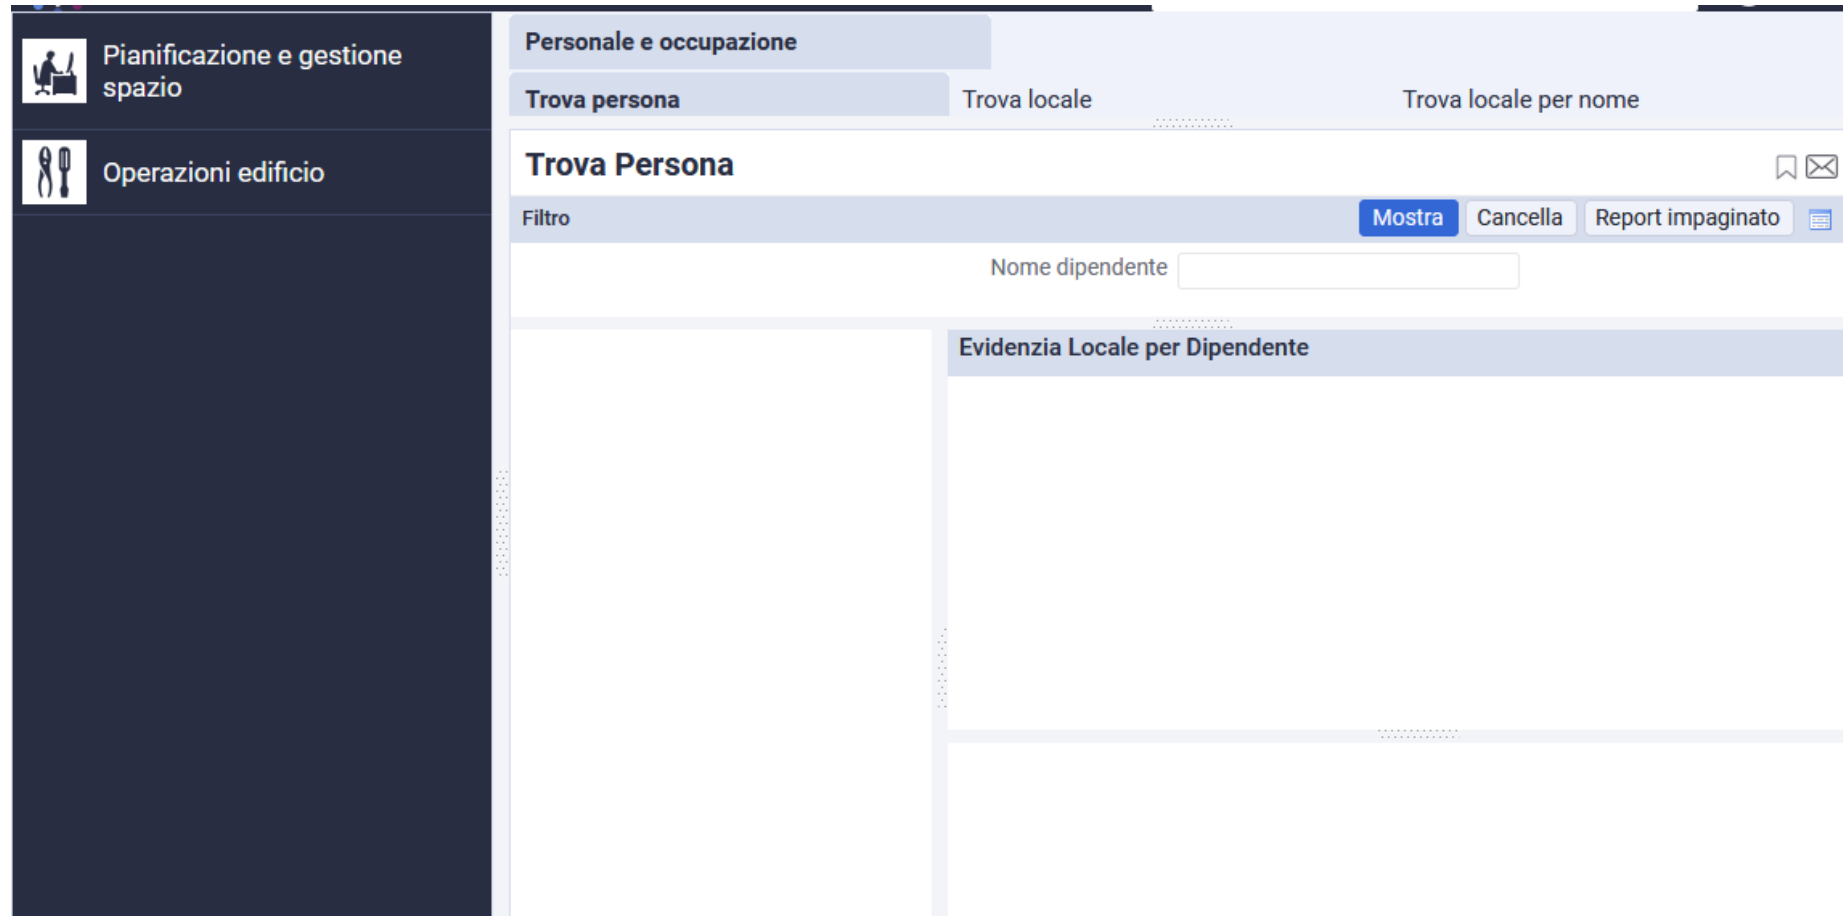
Pianificazione e gestione spazio

Operazioni edificio

Personale e occupazione

Trova persona

Trova locale

Trova locale per nome

Trova Persona

Filtro

Mostra

Cancella

Report impaginato

Nome dipendente

Evidenzia Locale per Dipendente